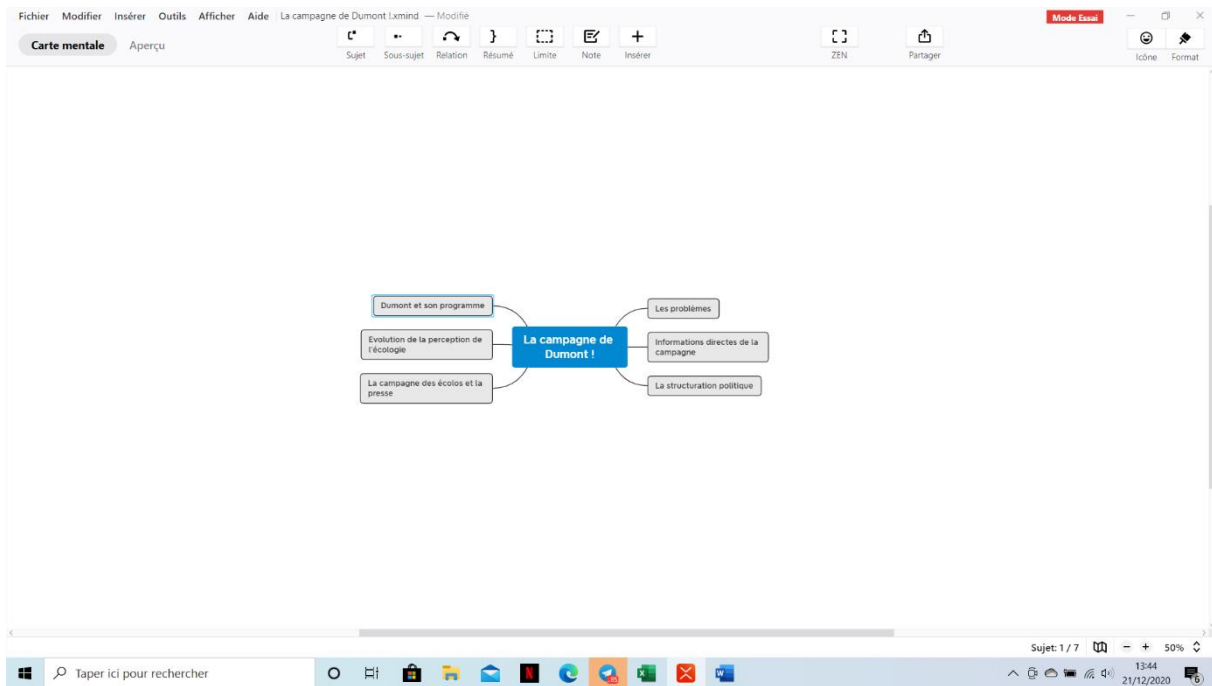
Fichier Modifier Insérer Outils Afficher Aide La campagne de Dumont !.xmind — Modifié

Mode Essai

Carte mentale Aperçu

Sujet Sous-sujet Relation Résumé Limite Note Insérer

ZEN

Partager

Icône Format

Dumont et son programme

Evolution de la perception de l'écologie

La campagne des écolos et la presse

La campagne de Dumont !

Les problèmes

Informations directes de la campagne

La structuration politique

Sujet: 1 / 7 − + 50%

Taper ici pour rechercher

13:44
21/12/2020